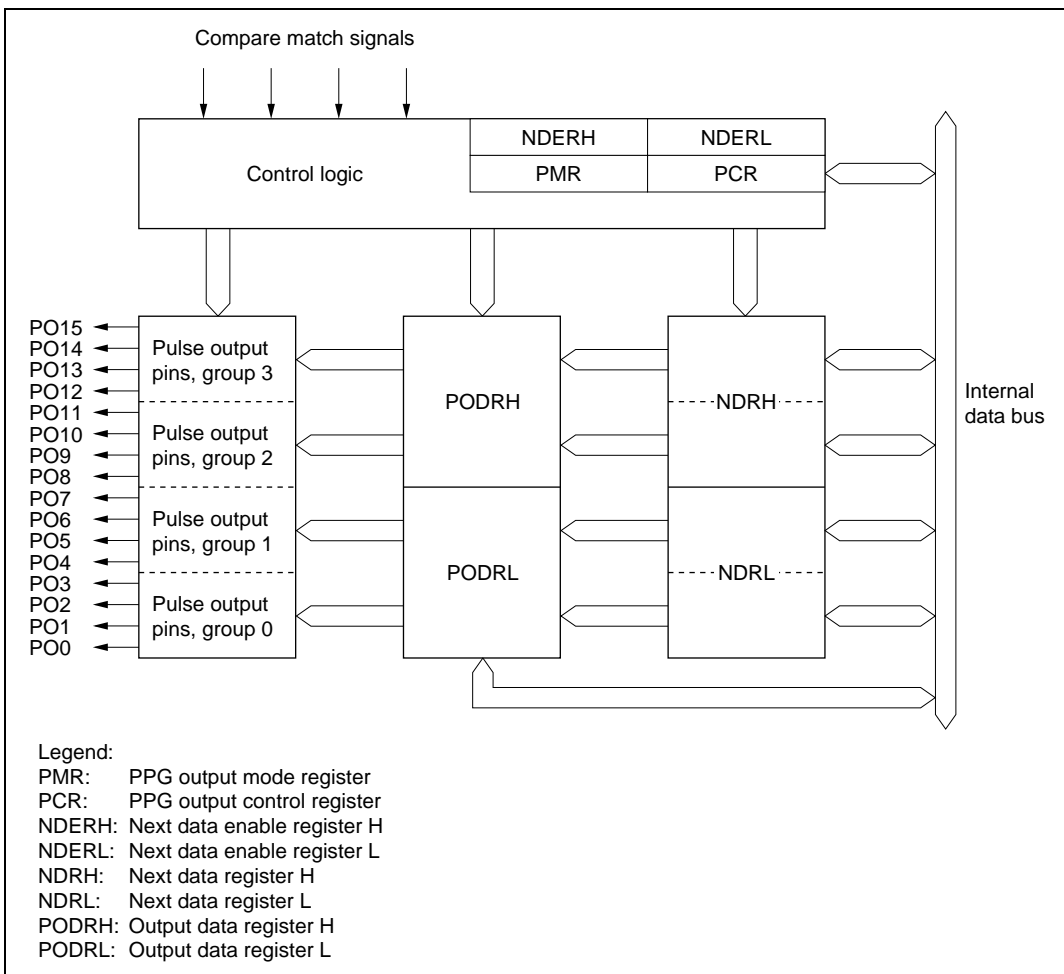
Compare match signals

Control logic

NDERH
NDERL
PMR
PCR

PO15
PO14
PO13
PO12
PO11
PO10
PO9
PO8
PO7
PO6
PO5
PO4
PO3
PO2
PO1
PO0

Pulse output pins, group 3

Pulse output pins, group 2

Pulse output pins, group 1

Pulse output pins, group 0

PODRH

PODRL

NDRH

NDRL

Internal data bus

Legend:
PMR: PPG output mode register
PCR: PPG output control register
NDERH: Next data enable register H
NDERL: Next data enable register L
NDRH: Next data register H
NDRL: Next data register L
PODRH: Output data register H
PODRL: Output data register L